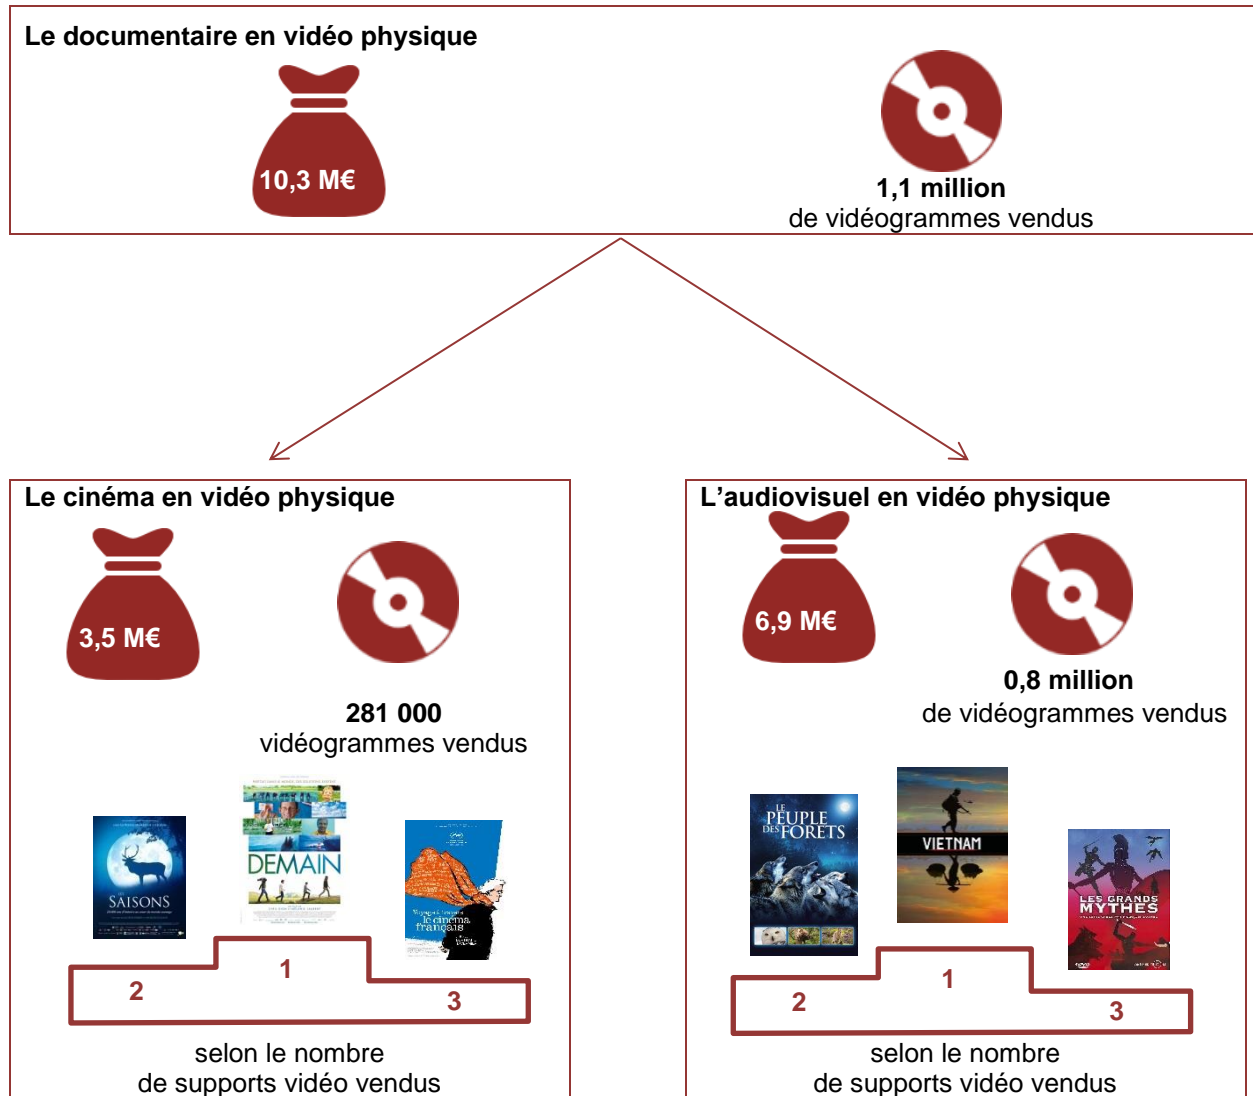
Le documentaire en vidéo physique

10,3 M€

1,1 million
de vidéogrammes vendus

Le cinéma en vidéo physique

3,5 M€

281 000
vidéogrammes vendus

SAISONS

DEMAIN

le cinéma français

2

1

3

selon le nombre
de supports vidéo vendus

L'audiovisuel en vidéo physique

6,9 M€

0,8 million
de vidéogrammes vendus

LE PEUPLE DES FORÊTS

VIETNAM

LES GRANDS MYTHES

2

1

3

selon le nombre
de supports vidéo vendus